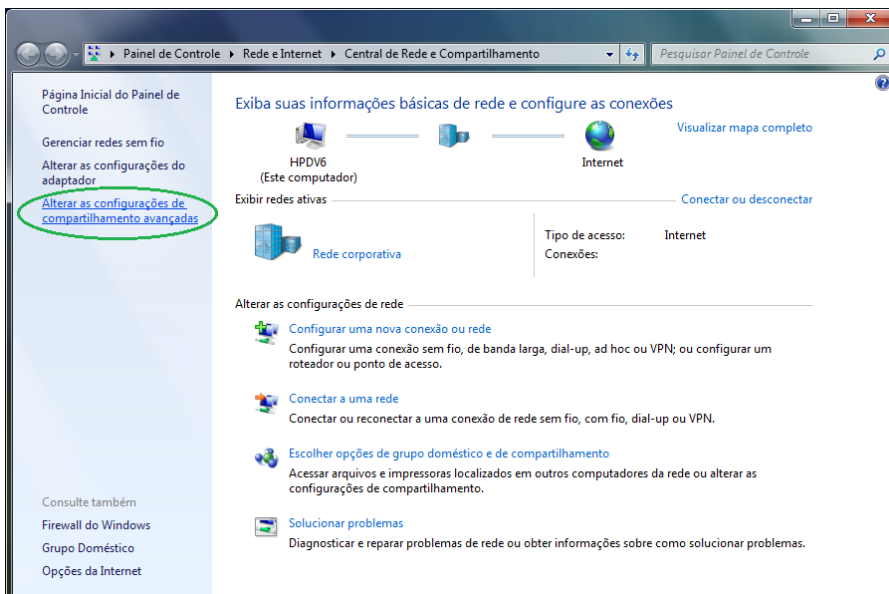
Painel de Controle ▸ Rede e Internet ▸ Central de Rede e Compartilhamento

Pesquisar Painel de Controle

Página Inicial do Painel de Controle

Gerenciar redes sem fio

Alterar as configurações do adaptador

Alterar as configurações de compartilhamento avançadas

Consulte também

Firewall do Windows

Grupo Doméstico

Opções da Internet

Exiba suas informações básicas de rede e configure as conexões

HPDV6
(Este computador)

Internet

Visualizar mapa completo

Exibir redes ativas

Conectar ou desconectar

Rede corporativa

Tipo de acesso: Internet
Conexões:

Alterar as configurações de rede

Configurar uma nova conexão ou rede
Configurar uma conexão sem fio, de banda larga, dial-up, ad hoc ou VPN; ou configurar um roteador ou ponto de acesso.

Conectar a uma rede
Conectar ou reconectar a uma conexão de rede sem fio, com fio, dial-up ou VPN.

Escolher opções de grupo doméstico e de compartilhamento
Acessar arquivos e impressoras localizados em outros computadores da rede ou alterar as configurações de compartilhamento.

Solucionar problemas
Diagnosticar e reparar problemas de rede ou obter informações sobre como solucionar problemas.